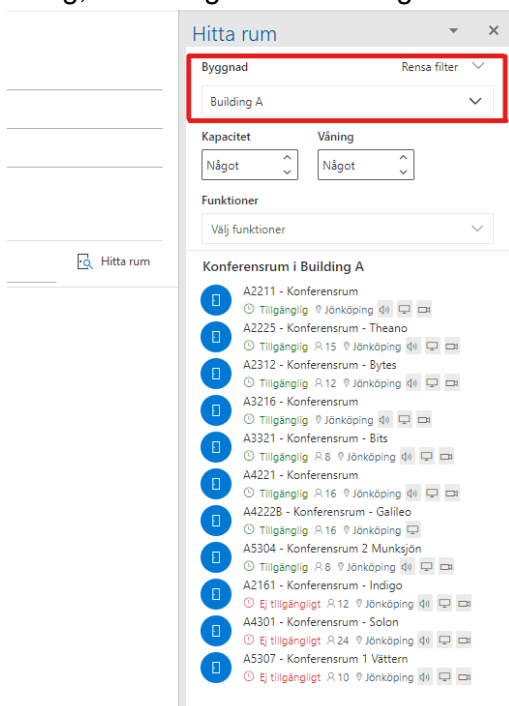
Hitta rum

Byggnad
Rensa filter
Building A

Kapacitet
Något
Våning
Något

Funktioner
Välj funktioner

Hitta rum

Konferensrum i Building A

A2211 - Konferensrum
Tillgänglig Jönköping

A2225 - Konferensrum - Theano
Tillgänglig 15 Jönköping

A2312 - Konferensrum - Bytes
Tillgänglig 12 Jönköping

A3216 - Konferensrum
Tillgänglig Jönköping

A3321 - Konferensrum - Bits
Tillgänglig 8 Jönköping

A4221 - Konferensrum
Tillgänglig 16 Jönköping

A4222B - Konferensrum - Galileo
Tillgänglig 16 Jönköping

A5304 - Konferensrum 2 Munksjön
Tillgänglig 8 Jönköping

A2161 - Konferensrum - Indigo
Ej tillgängligt 12 Jönköping

A4301 - Konferensrum - Solon
Ej tillgängligt 24 Jönköping

A5307 - Konferensrum 1 Vättern
Ej tillgängligt 10 Jönköping